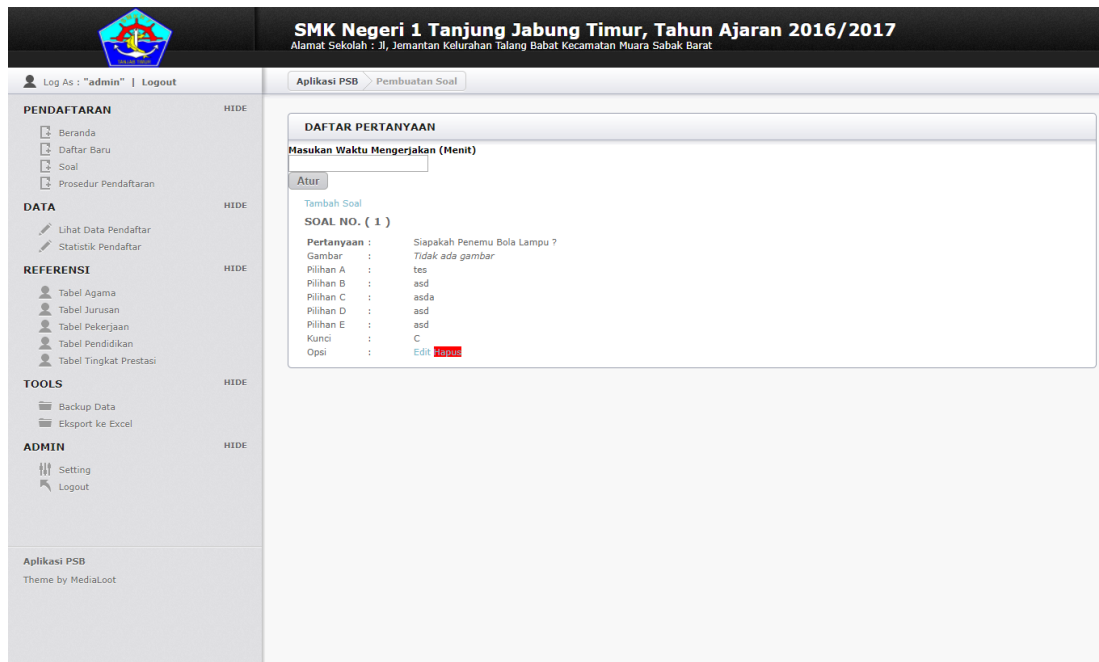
TANJAB TIMUR

SMK Negeri 1 Tanjung Jabung Timur, Tahun Ajaran 2016/2017
Alamat Sekolah : Jl, Jemantan Kelurahan Talang Babat Kecamatan Muara Sabak Barat

Log As : "admin" | Logout

Aplikasi PSB | Pembuatan Soal

PENDAFTARAN HIDE
Beranda
Daftar Baru
Soal
Prosedur Pendaftaran

DATA HIDE
Lihat Data Pendaftar
Statistik Pendaftar

REFERENSI HIDE
Tabel Agama
Tabel Jurusan
Tabel Pekerjaan
Tabel Pendidikan
Tabel Tingkat Prestasi

TOOLS HIDE
Backup Data
Eksport ke Excel

ADMIN HIDE
Setting
Logout

Aplikasi PSB
Theme by MediaLoot

DAFTAR PERTANYAAN

Masukan Waktu Mengerjakan (Menit)

Atur

Tambah Soal

SOAL NO. ( 1 )

| | | |
|---|---|---|
| Pertanyaan | : | Siapakah Penemu Bola Lampu ? |
| Gambar | : | Tidak ada gambar |
| Pilihan A | : | tes |
| Pilihan B | : | asd |
| Pilihan C | : | asda |
| Pilihan D | : | asd |
| Pilihan E | : | asd |
| Kunci | : | C |
| Opsi | : | Edit Hapus |